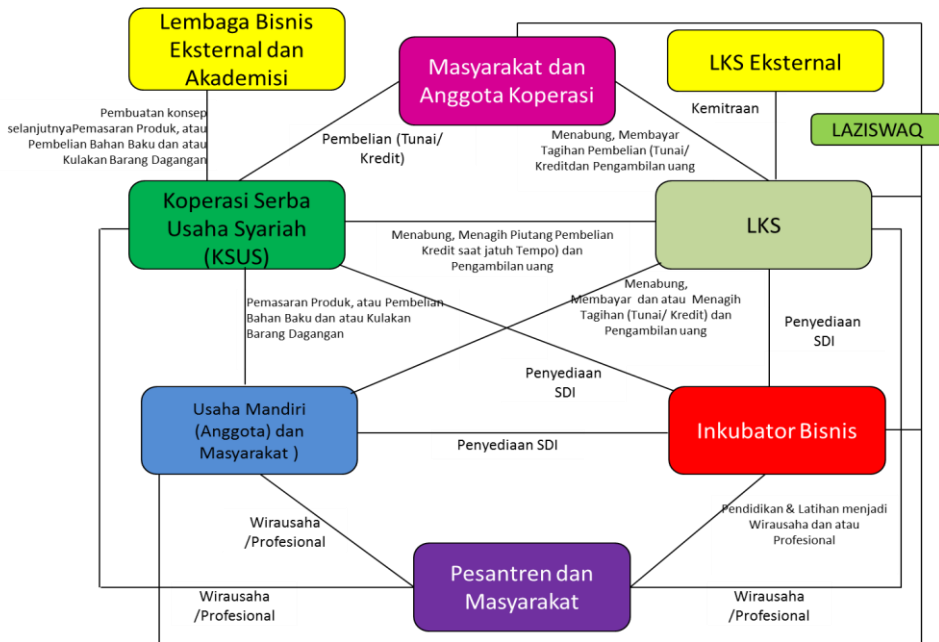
Lembaga Bisnis Eksternal dan Akademisi

Masyarakat dan Anggota Koperasi

LKS Eksternal

LAZISWAQ

Pembuatan konsep selanjutnyaPemasaran Produk, atau Pembelian Bahan Baku dan atau Kulakan Barang Dagangan

Pembelian (Tunai/ Kredit)

Menabung, Membayar Tagihan Pembelian (Tunai/ Kreditdan Pengambilan uang

Kemitraan

Koperasi Serba Usaha Syariah (KSUS)

Menabung, Menagih Piutang Pembelian Kredit saat jatuh Tempo) dan Pengambilan uang

LKS

Pemasaran Produk, atau Pembelian Bahan Baku dan atau Kulakan Barang Dagangan

Menabung, Membayar dan atau Menagih Tagihan (Tunai/ Kredit) dan Pengambilan uang

Penyediaan SDI

Penyediaan SDI

Usaha Mandiri (Anggota) dan Masyarakat )

Penyediaan SDI

Inkubator Bisnis

Wirausaha /Profesional

Pendidikan & Latihan menjadi Wirausaha dan atau Profesional

Pesantren dan Masyarakat

Wirausaha /Profesional

Wirausaha /Profesional